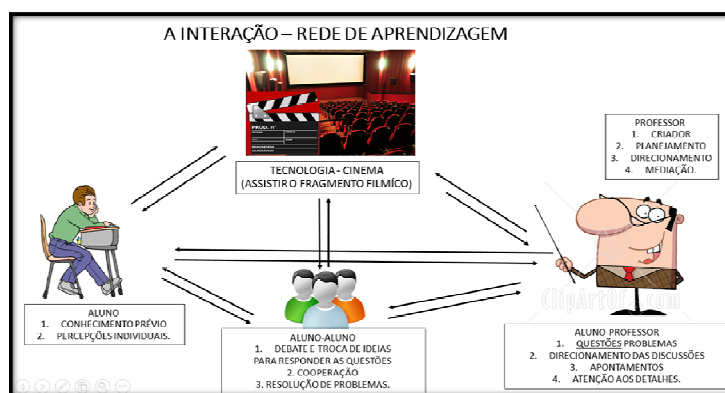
A INTERAÇÃO – REDE DE APRENDIZAGEM

PROD.:

TECNOLOGIA - CINEMA
(ASSISTIR O FRAGMENTO FILMÍCO)

PROFESSOR
1. CRIADOR
2. PLANEJAMENTO
3. DIRECIONAMENTO
4. MEDIAÇÃO.

ClipArtOf.com

ALUNO
1. CONHECIMENTO PRÉVIO
2. PERCEPÇÕES INDIVIDUAIS.

ALUNO-ALUNO
1. DEBATE E TROCA DE IDEIAS PARA RESPONDER AS QUESTÕES
2. COOPERAÇÃO
3. RESOLUÇÃO DE PROBLEMAS.

ALUNO PROFESSOR
1. QUESTÕES PROBLEMAS
2. DIRECIONAMENTO DAS DISCUSSÕES
3. APONTAMENTOS
4. ATENÇÃO AOS DETALHES.